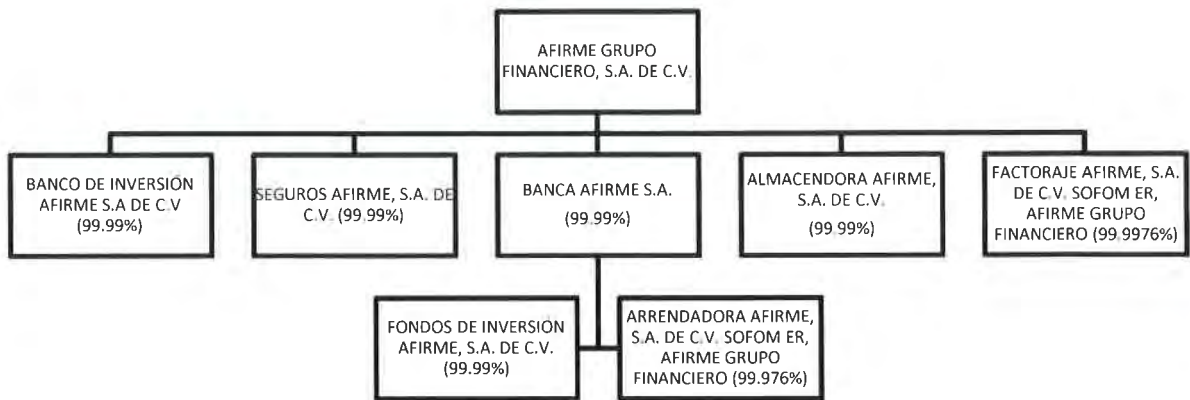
AFIRME GRUPO FINANCIERO, S.A. DE C.V.

BANCO DE INVERSIÓN AFIRME S.A DE C.V (99.99%)

SEGUROS AFIRME, S.A. DE C.V. (99.99%)

BANCA AFIRME S.A. (99.99%)

ALMACENDORA AFIRME, S.A. DE C.V. (99.99%)

FACTORAJE AFIRME, S.A. DE C.V. SOFOM ER, AFIRME GRUPO FINANCIERO (99.9976%)

FONDOS DE INVERSIÓN AFIRME, S.A. DE C.V. (99.99%)

ARRENDADORA AFIRME, S.A. DE C.V. SOFOM ER, AFIRME GRUPO FINANCIERO (99.976%)